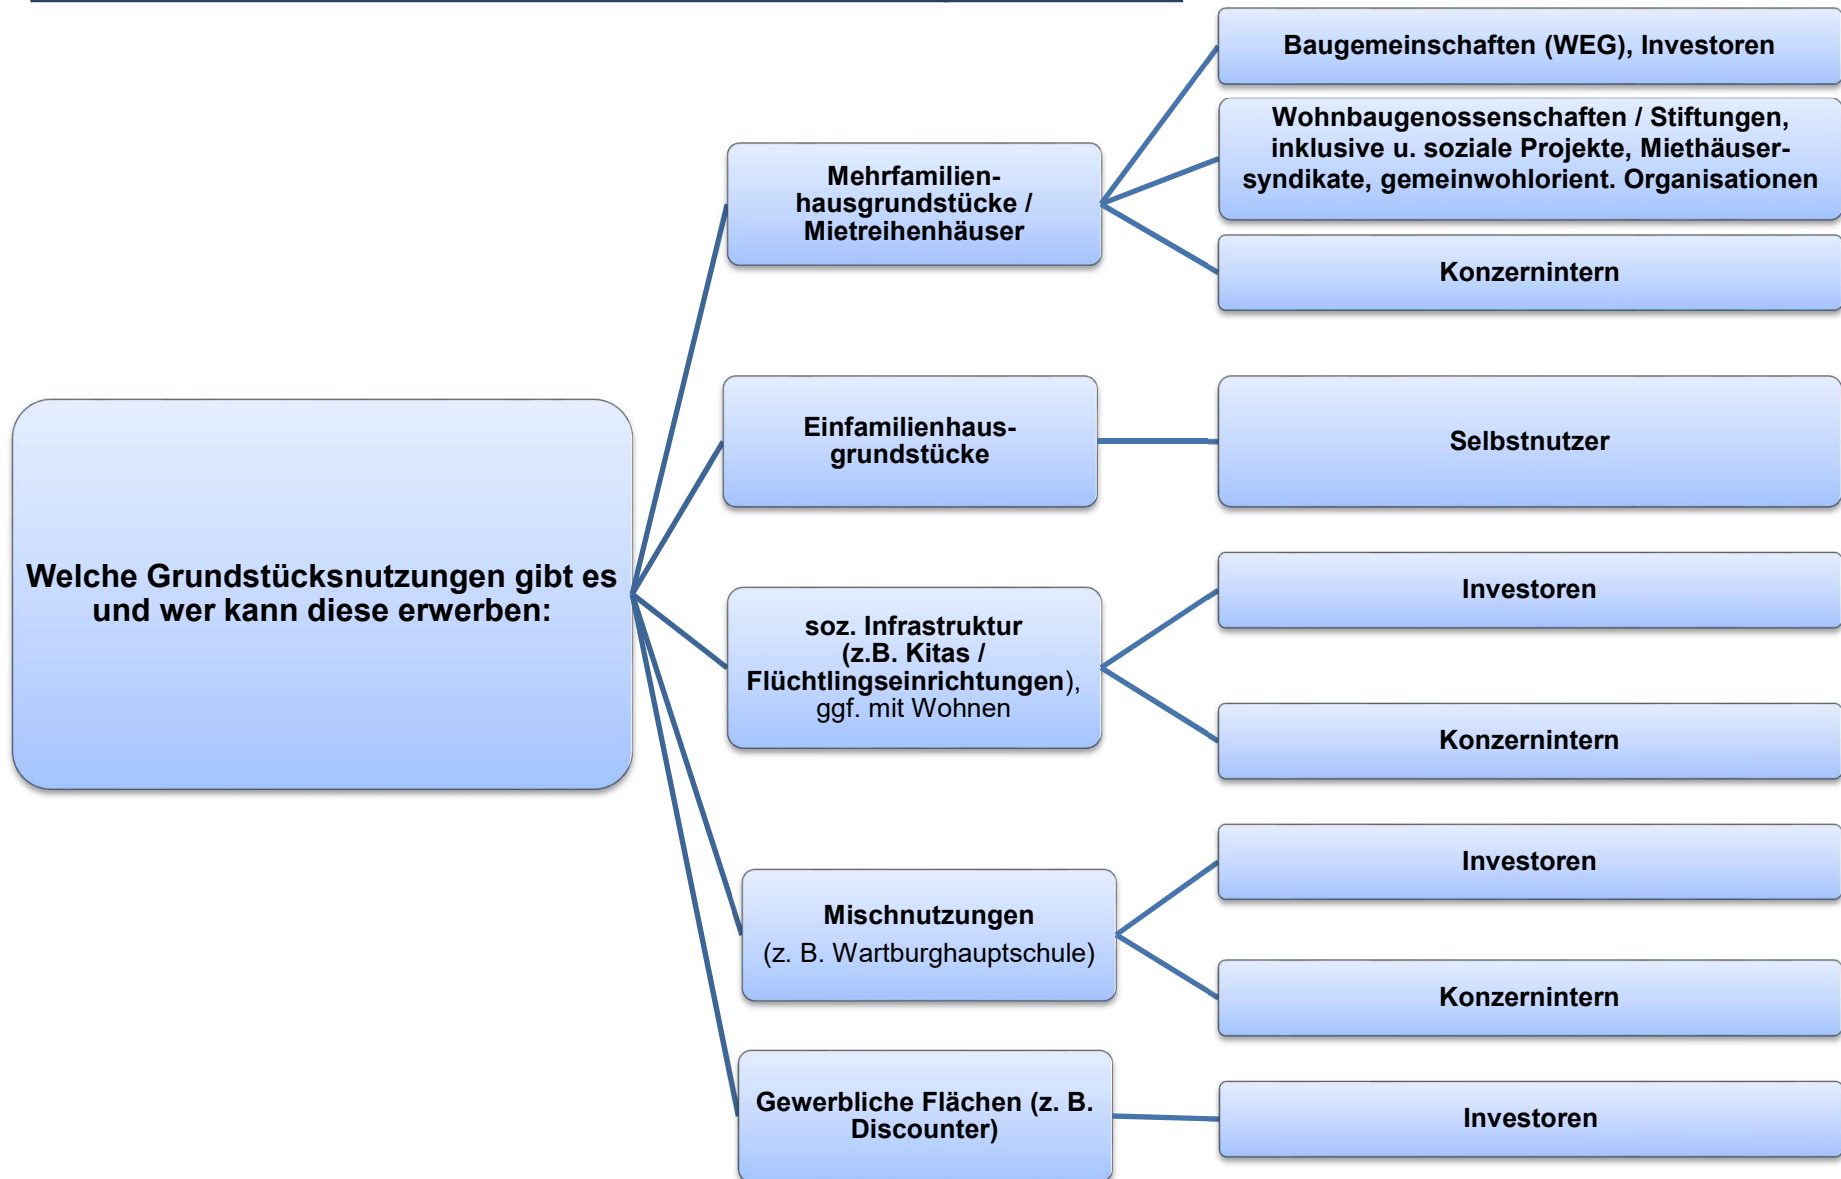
Welche Grundstücksnutzungen gibt es und wer kann diese erwerben:

Mehrfamilienhausgrundstücke / Mietreihenhäuser

Baugemeinschaften (WEG), Investoren

Wohnbaugenossenschaften / Stiftungen, inklusive u. soziale Projekte, Miethäusersyndikate, gemeinwohlorient. Organisationen

Konzernintern

Einfamilienhausgrundstücke

Selbstnutzer

soz. Infrastruktur (z.B. Kitas / Flüchtlingseinrichtungen), ggf. mit Wohnen

Investoren

Konzernintern

Mischnutzungen
(z. B. Wartburghauptschule)

Investoren

Konzernintern

Gewerbliche Flächen (z. B. Discounter)

Investoren